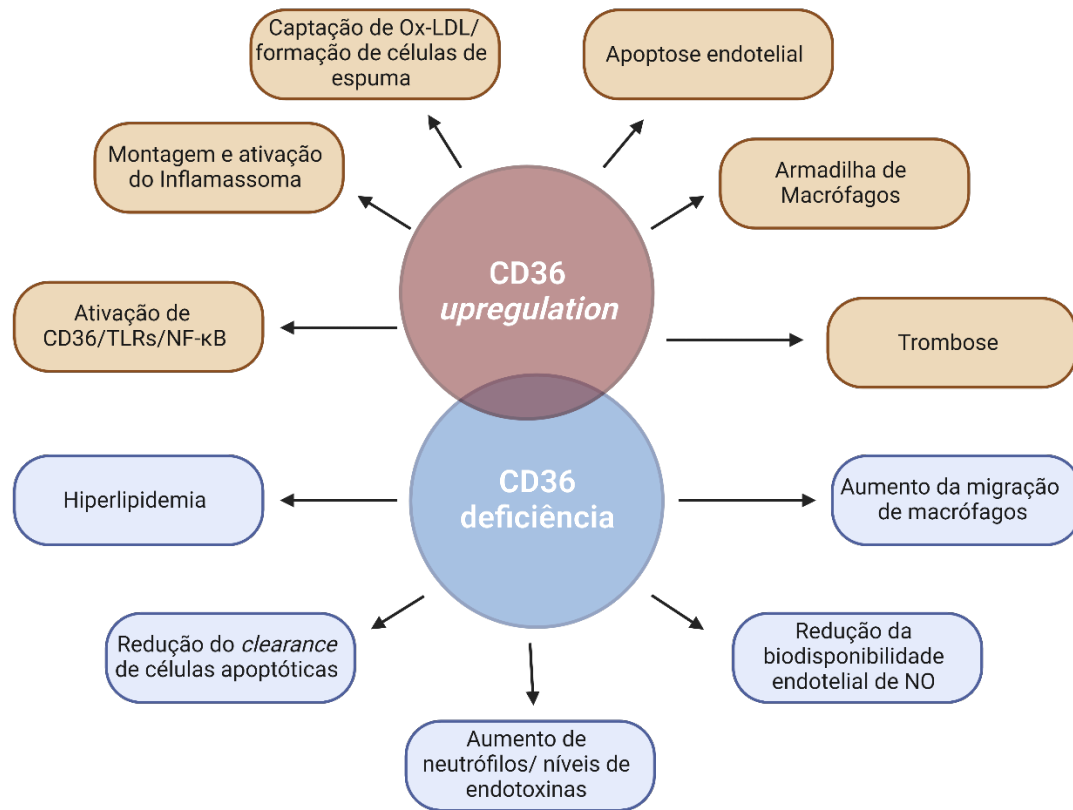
Captação de Ox-LDL/ formação de células de espuma

Apoptose endotelial

Montagem e ativação do Inflamassoma

Armadilha de Macrófagos

CD36 *upregulation*

Ativação de CD36/TLRs/NF-κB

Trombose

CD36 deficiência

Hiperlipidemia

Aumento da migração de macrófagos

Redução do *clearance* de células apoptóticas

Redução da biodisponibilidade endotelial de NO

Aumento de neutrófilos/ níveis de endotoxinas